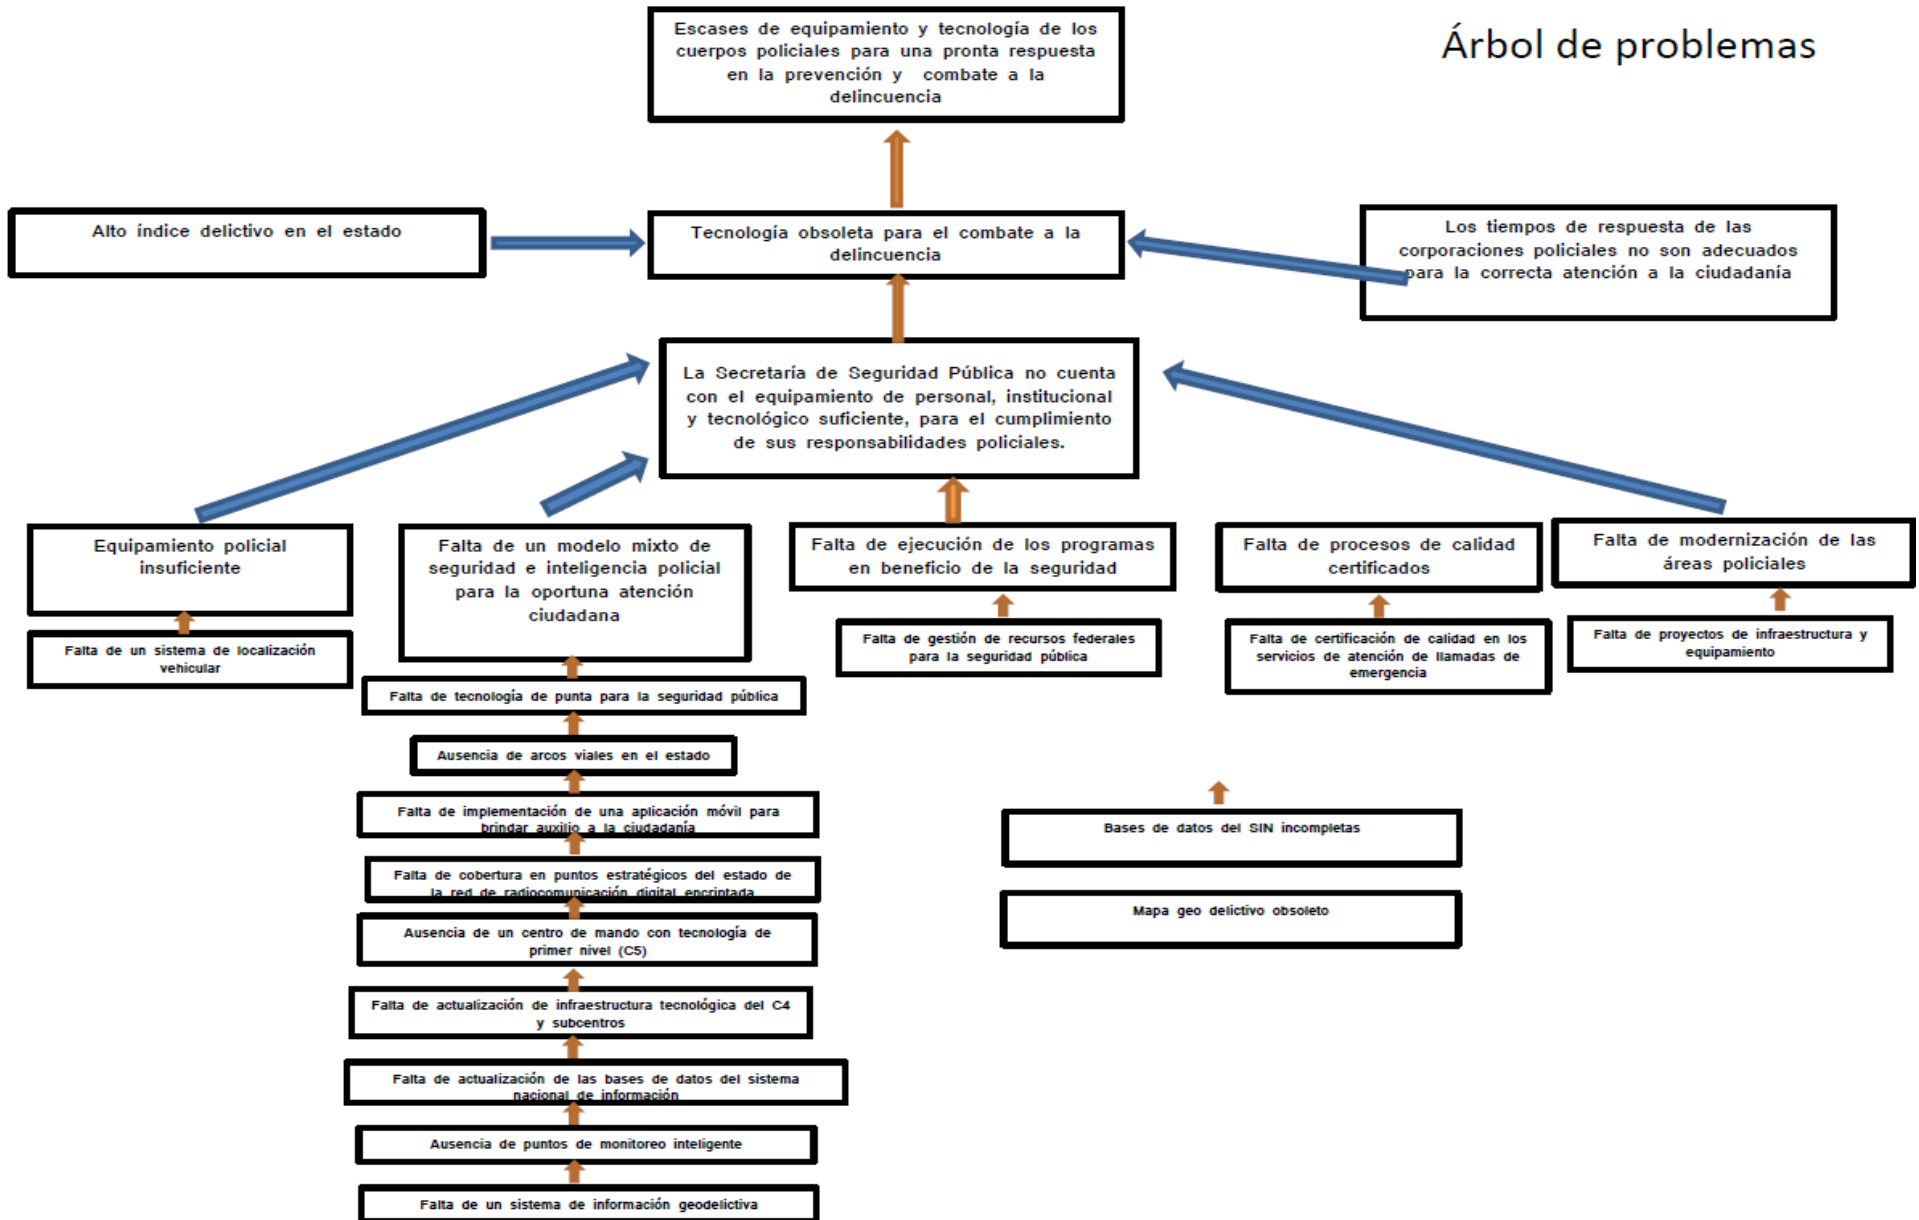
Árbol de problemas

Escases de equipamiento y tecnología de los cuerpos policiales para una pronta respuesta en la prevención y combate a la delincuencia

Alto índice delictivo en el estado

Tecnología obsoleta para el combate a la delincuencia

Los tiempos de respuesta de las corporaciones policiales no son adecuados para la correcta atención a la ciudadanía

La Secretaría de Seguridad Pública no cuenta con el equipamiento de personal, institucional y tecnológico suficiente, para el cumplimiento de sus responsabilidades policiales.

Equipamiento policial insuficiente

Falta de un sistema de localización vehicular

Falta de un modelo mixto de seguridad e inteligencia policial para la oportuna atención ciudadana

Falta de tecnología de punta para la seguridad pública

Ausencia de arcos viales en el estado

Falta de implementación de una aplicación móvil para brindar auxilio a la ciudadanía

Falta de cobertura en puntos estratégicos del estado de la red de radiocomunicación digital encriptada

Ausencia de un centro de mando con tecnología de primer nivel (C5)

Falta de actualización de infraestructura tecnológica del C4 y subcentros

Falta de actualización de las bases de datos del sistema nacional de información

Ausencia de puntos de monitoreo inteligente

Falta de un sistema de información geodelictiva

Falta de ejecución de los programas en beneficio de la seguridad

Falta de gestión de recursos federales para la seguridad pública

Falta de procesos de calidad certificados

Falta de certificación de calidad en los servicios de atención de llamadas de emergencia

Falta de modernización de las áreas policiales

Falta de proyectos de infraestructura y equipamiento

Bases de datos del SIN incompletas

Mapa geo delictivo obsoleto